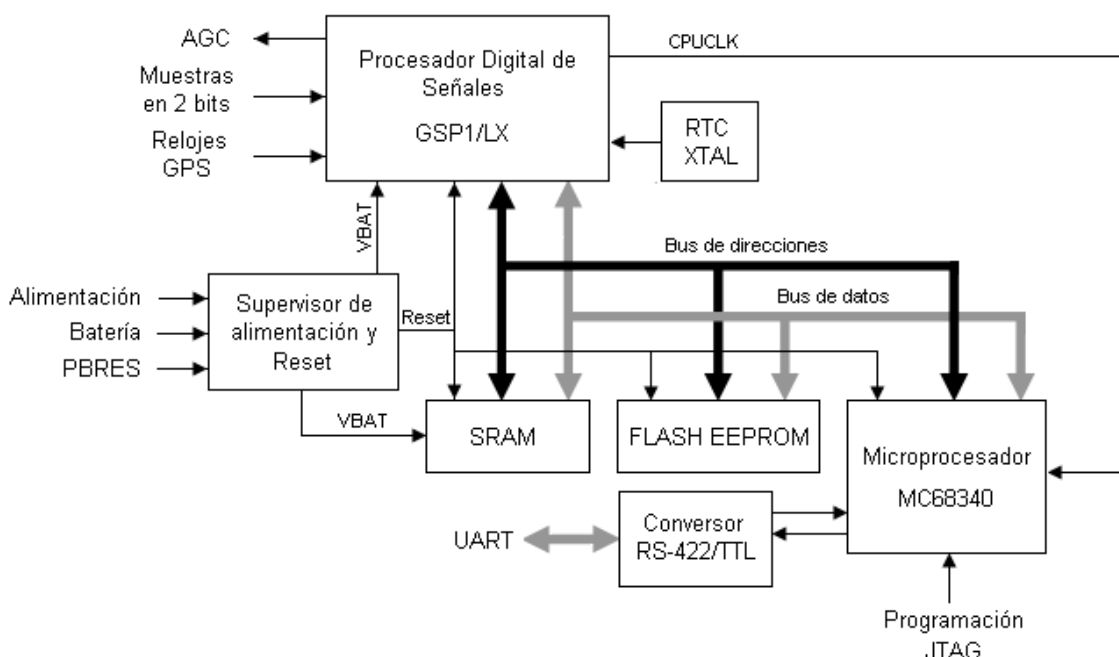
AGC

Muestras en 2 bits

Relojes GPS

Procesador Digital de Señales

GSP1/LX

CPUCLK

RTC XTAL

VBAT

Bus de direcciones

Bus de datos

Alimentación

Batería

PBRES

Supervisor de alimentación y Reset

Reset

VBAT

SRAM

FLASH EEPROM

Microprocesador

MC68340

UART

Conversor RS-422/TTL

Programación JTAG